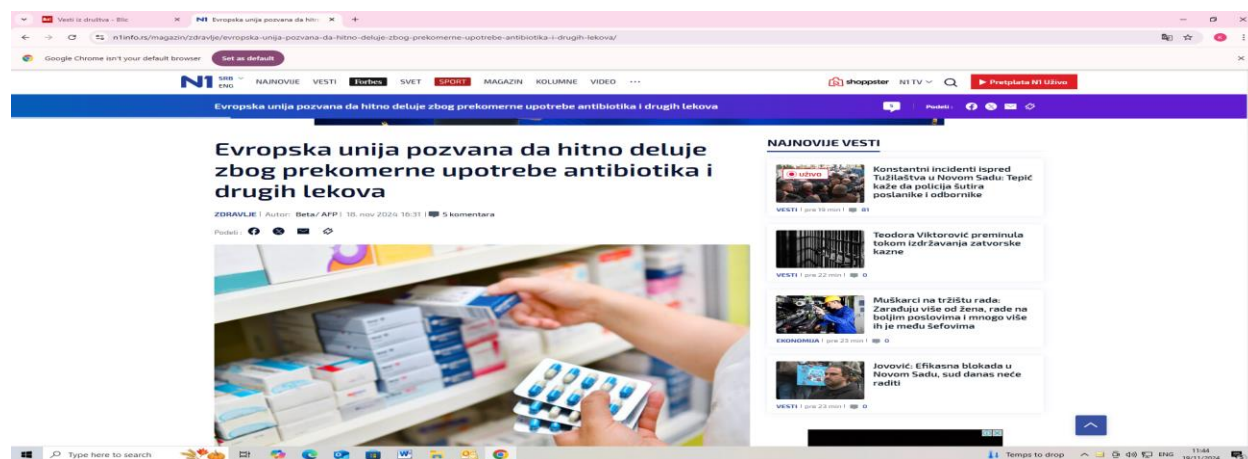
Vesti iz društva - Blic
N1 Evropska unija pozvana da hitn
n1info.rs/magazin/zdravlje/evropska-unija-pozvana-da-hitno-deluje-zbog-prekomerne-upotrebe-antibiotika-i-drugih-lekova/
Google Chrome isn't your default browser
Set as default

N1 SRB ENG NAJNOVIJE VESTI Forbes SVET SPORT MAGAZIN KOLUMNE VIDEO ···
shoppster N1 TV
Pretplata N1 Uživo

Evropska unija pozvana da hitno deluje zbog prekomerne upotrebe antibiotika i drugih lekova
Podeli:

# Evropska unija pozvana da hitno deluje zbog prekomerne upotrebe antibiotika i drugih lekova

ZDRAVLJE | Autor: Beta/ AFP | 18. nov 2024 16:31 | 5 komentara

Podeli:

NAJNOVIJE VESTI

uživo
Konstantni incidenti ispred Tužilaštva u Novom Sadu: Tepić kaže da policija šutira poslanike i odbornike
VESTI | pre 19 min | 81

Teodora Viktorović preminula tokom izdržavanja zatvorske kazne
VESTI | pre 22 min | 0

Muškarci na tržištu rada: Zarađuju više od žena, rade na boljim poslovima i mnogo više ih je među šefovima
EKONOMIJA | pre 23 min | 0

Jovović: Efikasna blokada u Novom Sadu, sud danas neće raditi
VESTI | pre 23 min | 0

Type here to search
Temps to drop
ENG 11:44 19/11/2024